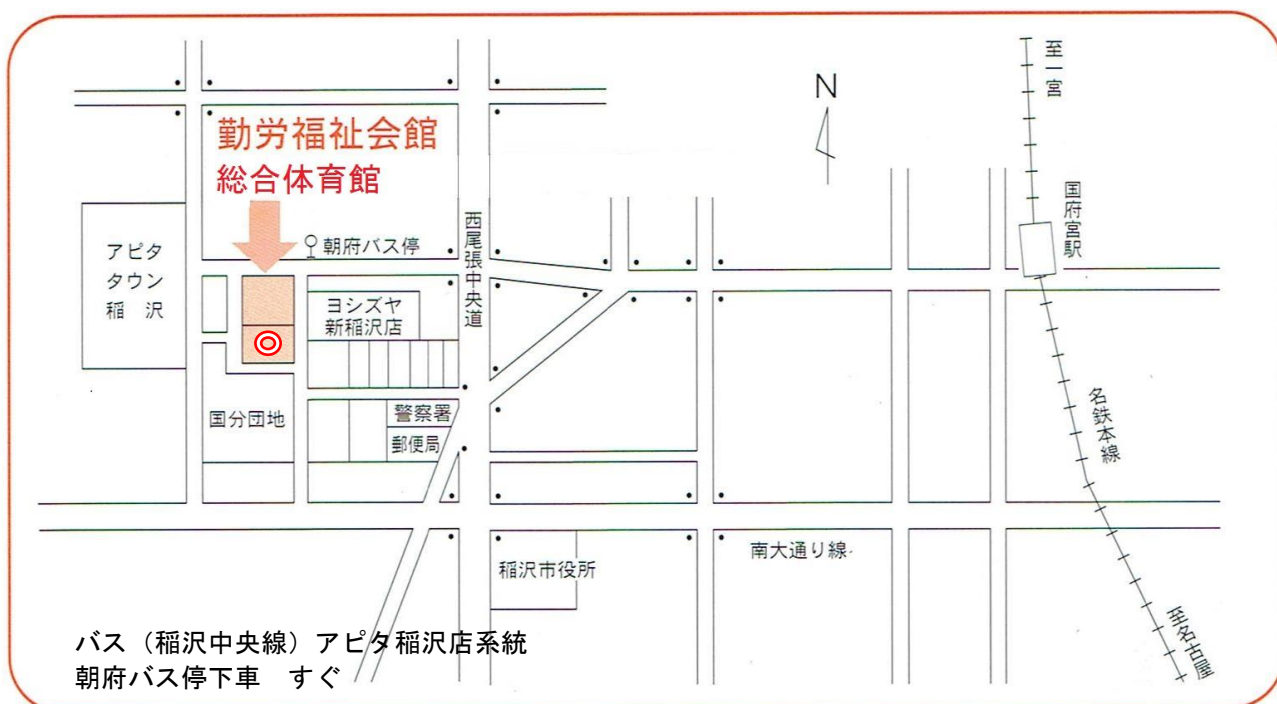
勤労福祉会館
総合体育館

N

至一宮

国府宮駅

アピタタウン稲沢

朝府バス停

西尾張中央道

ヨシズヤ新稲沢店

国分団地

警察署

郵便局

名鉄本線

稲沢市役所

南大通り線

至名古屋

バス（稲沢中央線）アピタ稲沢店系統
朝府バス停下車　すぐ